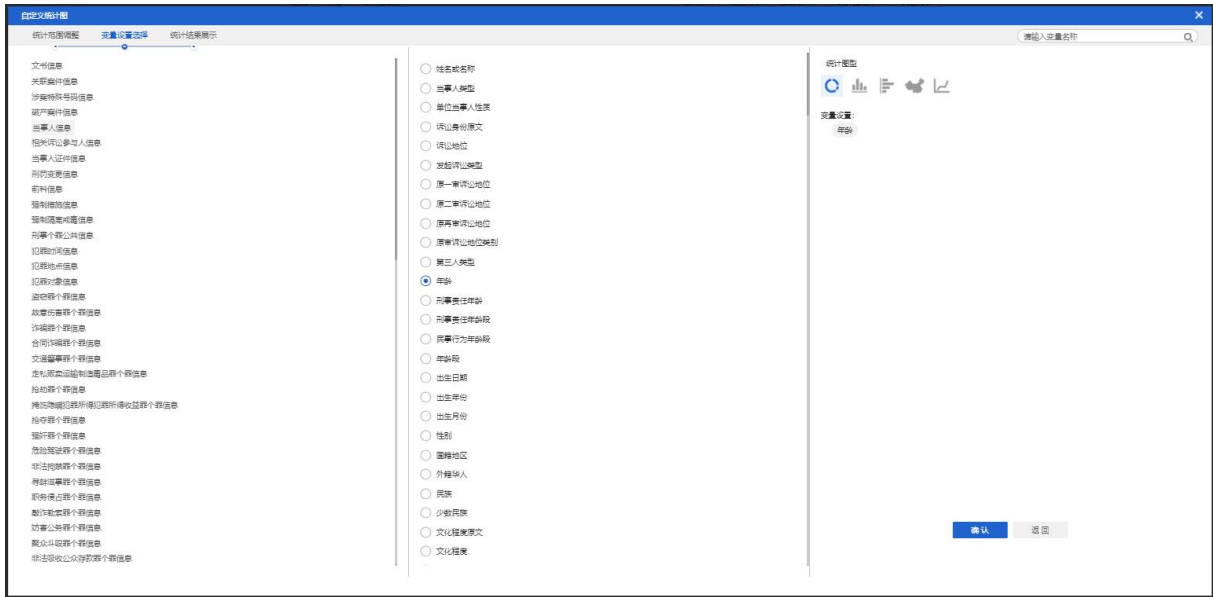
自定义统计图

统计范围调整　变量设置选择　统计结果展示

请输入变量名称

文书信息
关联案件信息
涉案标的号码信息
破产案件信息
当事人信息
相关诉讼参与人信息
当事人证件信息
刑罚变更信息
前科信息
强制措施信息
强制隔离戒毒信息
刑事个罪公共信息
犯罪时间信息
犯罪地点信息
犯罪对象信息
盗窃罪个罪信息
故意伤害罪个罪信息
诈骗罪个罪信息
合同诈骗罪个罪信息
交通肇事罪个罪信息
走私贩卖运输制造毒品罪个罪信息
抢劫罪个罪信息
掩饰隐瞒犯罪所得犯罪所得收益罪个罪信息
抢夺罪个罪信息
强奸罪个罪信息
危险驾驶罪个罪信息
非法拘禁罪个罪信息
寻衅滋事罪个罪信息
职务侵占罪个罪信息
敲诈勒索罪个罪信息
妨害公务罪个罪信息
聚众斗殴罪个罪信息
非法吸收公众存款罪个罪信息

姓名或名称
当事人类型
单位当事人性质
诉讼身份原文
诉讼地位
发起诉讼类型
原一审诉讼地位
原二审诉讼地位
原再审诉讼地位
原审诉讼地位类别
第三人类型
年龄
刑事责任年龄
刑事责任年龄段
民事行为年龄段
年龄段
出生日期
出生年份
出生月份
性别
国籍地区
外籍华人
民族
少数民族
文化程度原文
文化程度

统计图型

变量设置：
年龄

确认　返回